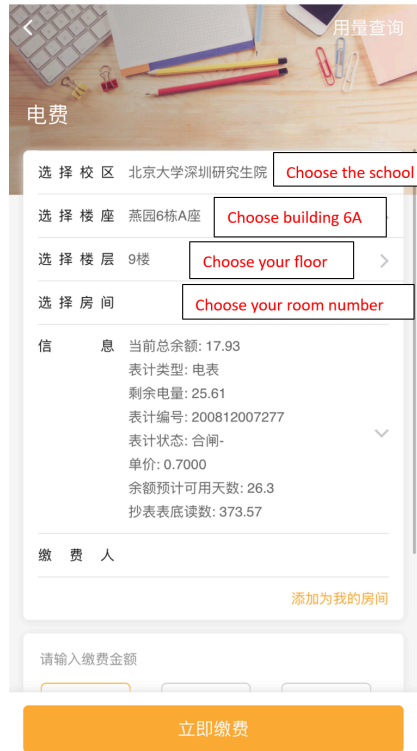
用量查询

电费

选择校区 北京大学深圳研究生院 Choose the school

选择楼座 燕园6栋A座 Choose building 6A

选择楼层 9楼 Choose your floor

选择房间 Choose your room number

信息 当前总余额: 17.93
表计类型: 电表
剩余电量: 25.61
表计编号: 200812007277
表计状态: 合闸-
单价: 0.7000
余额预计可用天数: 26.3
抄表表底读数: 373.57

缴费人

添加为我的房间

请输入缴费金额

立即缴费